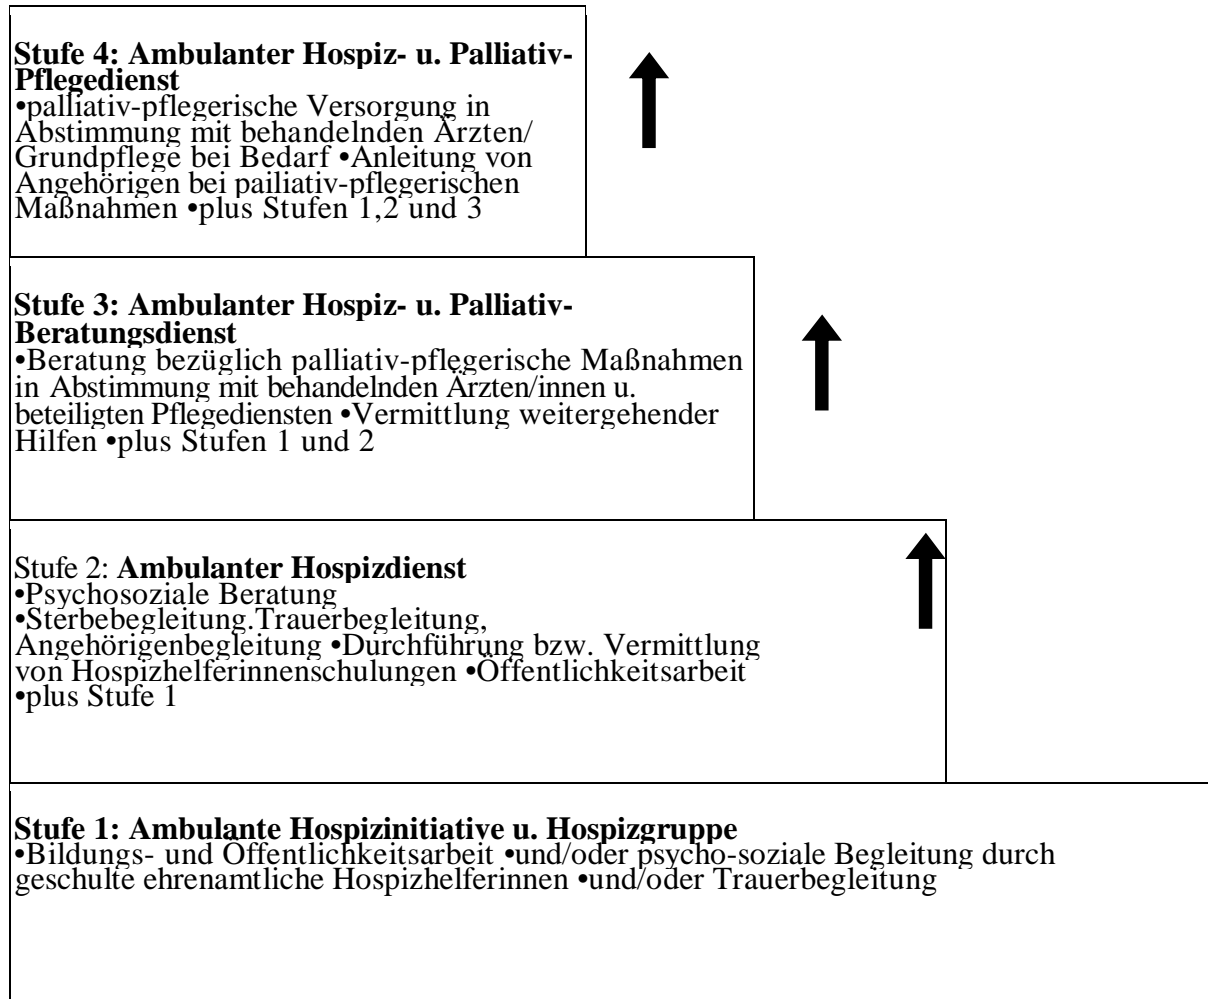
**Stufe 4: Ambulanter Hospiz- u. Palliativ-Pflegedienst**
•palliativ-pflegerische Versorgung in Abstimmung mit behandelnden Ärzten/ Grundpflege bei Bedarf •Anleitung von Angehörigen bei pailiativ-pflegerischen Maßnahmen •plus Stufen 1,2 und 3

**Stufe 3: Ambulanter Hospiz- u. Palliativ-Beratungsdienst**
•Beratung bezüglich palliativ-pflegerische Maßnahmen in Abstimmung mit behandelnden Ärzten/innen u. beteiligten Pflegediensten •Vermittlung weitergehender Hilfen •plus Stufen 1 und 2

Stufe 2: **Ambulanter Hospizdienst**
•Psychosoziale Beratung
•Sterbebegleitung.Trauerbegleitung, Angehörigenbegleitung •Durchführung bzw. Vermittlung von Hospizhelferinnenschulungen •Öffentlichkeitsarbeit •plus Stufe 1

**Stufe 1: Ambulante Hospizinitiative u. Hospizgruppe**
•Bildungs- und Öffentlichkeitsarbeit •und/oder psycho-soziale Begleitung durch geschulte ehrenamtliche Hospizhelferinnen •und/oder Trauerbegleitung